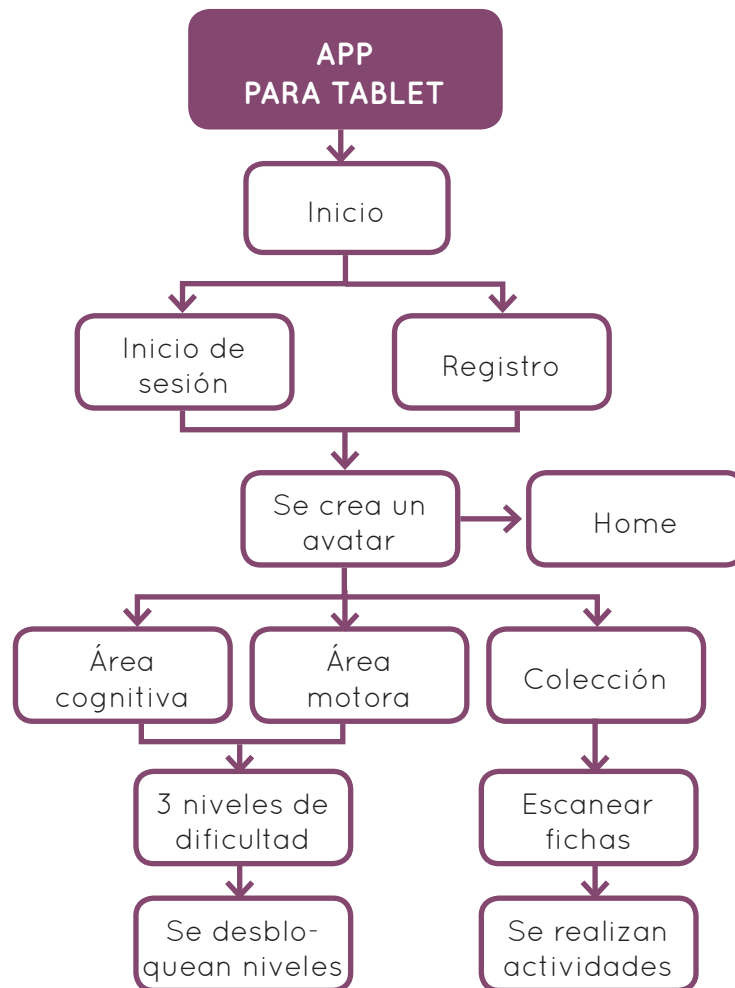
APP
PARA TABLET

Inicio

Inicio de sesión

Registro

Se crea un avatar

Home

Área cognitiva

Área motora

Colección

3 niveles de dificultad

Escanear fichas

Se desbloquean niveles

Se realizan actividades